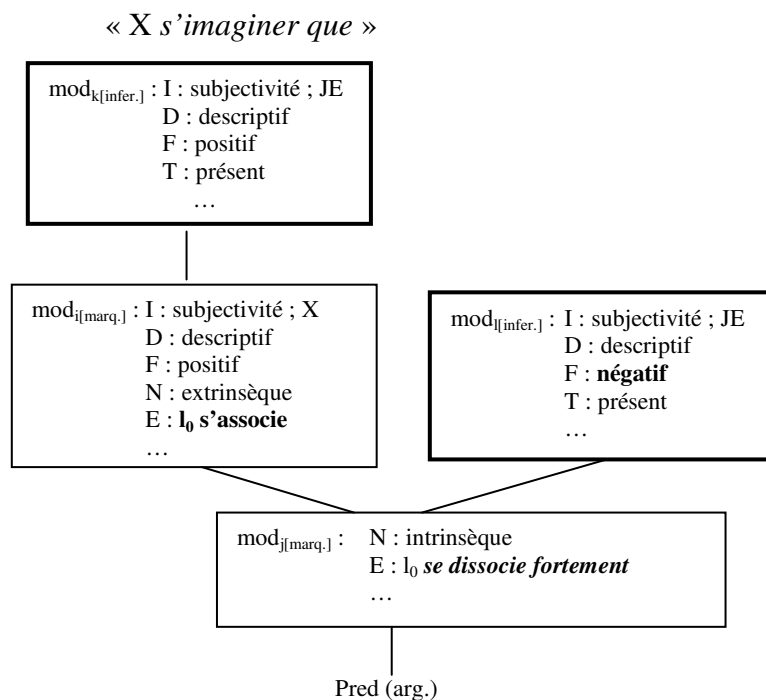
« X s'imaginer que »

$\text{mod}_{k[\text{infer.}]}$ : I : subjectivité ; JE
D : descriptif
F : positif
T : présent
…

$\text{mod}_{i[\text{marq.}]}$ : I : subjectivité ; X
D : descriptif
F : positif
N : extrinsèque
E : $l_0$ s'associe
…

$\text{mod}_{l[\text{infer.}]}$ : I : subjectivité ; JE
D : descriptif
F : négatif
T : présent
…

$\text{mod}_{j[\text{marq.}]}$ : N : intrinsèque
E : $l_0$ se dissocie fortement
…

Pred (arg.)